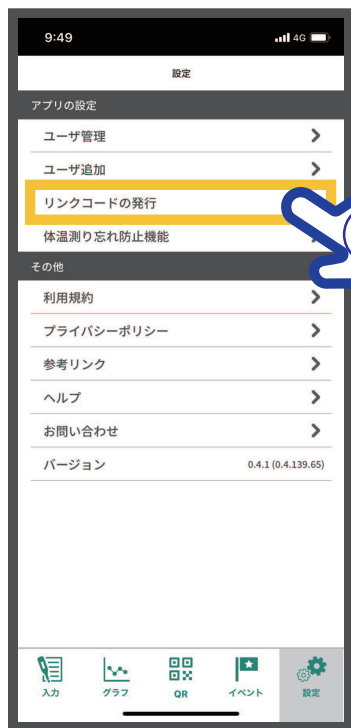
9:49
4G

設定

アプリの設定
ユーザ管理
ユーザ追加
リンクコードの発行
体温測り忘れ防止機能

その他
利用規約
プライバシーポリシー
参考リンク
ヘルプ
お問い合わせ
バージョン 0.4.1 (0.4.139.65)

入力
グラフ
QR
イベント
設定